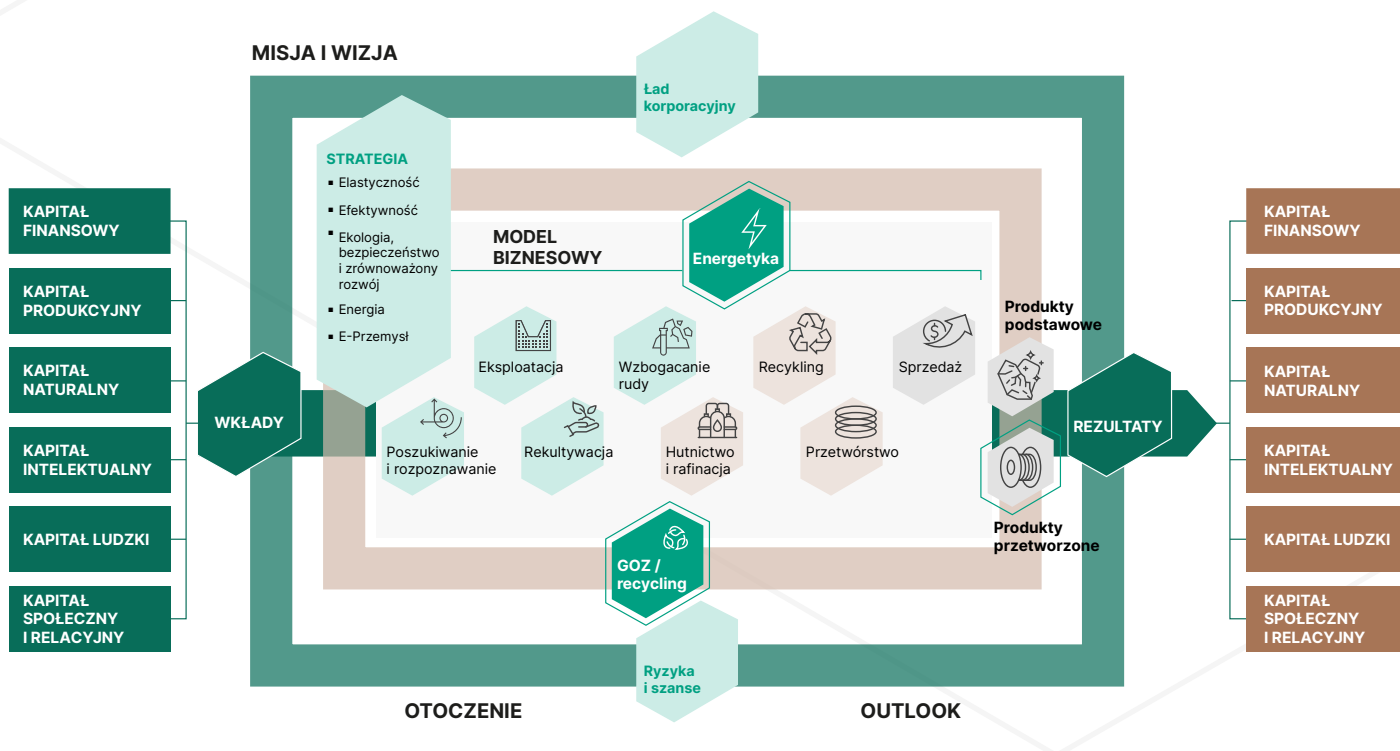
MISJA I WIZJA

Ład korporacyjny

STRATEGIA
▪ Elastyczność
▪ Efektywność
▪ Ekologia, bezpieczeństwo i zrównoważony rozwój
▪ Energia
▪ E-Przemysł

KAPITAŁ FINANSOWY
KAPITAŁ PRODUKCYJNY
KAPITAŁ NATURALNY
KAPITAŁ INTELEKTUALNY
KAPITAŁ LUDZKI
KAPITAŁ SPOŁECZNY I RELACYJNY

WKŁADY

MODEL BIZNESOWY

Energetyka

Eksploatacja
Wzbogacanie rudy
Recykling
Sprzedaż
Poszukiwanie i rozpoznawanie
Rekultywacja
Hutnictwo i rafinacja
Przetwórstwo

Produkty podstawowe
Produkty przetworzone

REZULTATY

KAPITAŁ FINANSOWY
KAPITAŁ PRODUKCYJNY
KAPITAŁ NATURALNY
KAPITAŁ INTELEKTUALNY
KAPITAŁ LUDZKI
KAPITAŁ SPOŁECZNY I RELACYJNY

GOZ / recycling

Ryzyka i szanse

OTOCZENIE
OUTLOOK